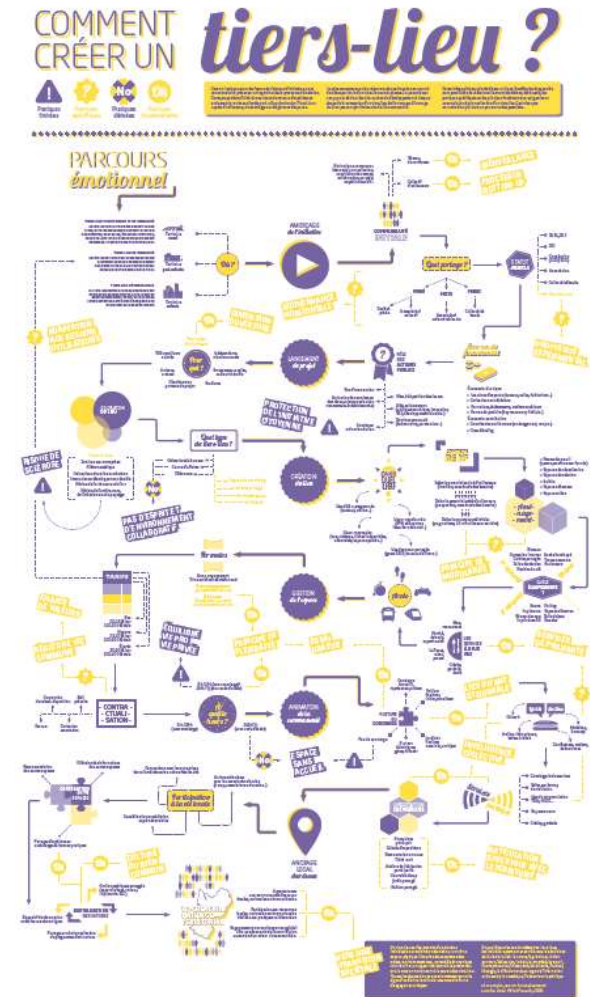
COMMENT CRÉER UN tiers-lieu ?

Pratiques limitées

Pratiques spécifiques

No! Pratiques décriées

OK Pratiques recommandées

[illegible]

PARCOURS émotionnel

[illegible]

AMORÇAGE de l'initiative

Qui ?

COMMUNAUTÉ EXISTANTE

Quel partage ?

STATUT JURIDIQUE

ALIGNEMENT du projet

Pour quoi ?

PROTECTION DE L'INITIATIVE D'OUVERTURE

Sources de financement

Quel type de tiers-lieu ?

RÉSOUDRE LE SCHIZOPHRÈNE

PAS D'ESPRIT ET D'ENVIRONNEMENT COLLABORATIF

CRÉATION du lieu

GESTION de l'espace

ÉQUILIBRE VIE PRO VIE PRIVÉE

CONTRACTUALISATION

ANIMATION de la communauté

Quel modèle ?

ESPACE SANS ACCUEIL

ANCRAGE LOCAL du réseau

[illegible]